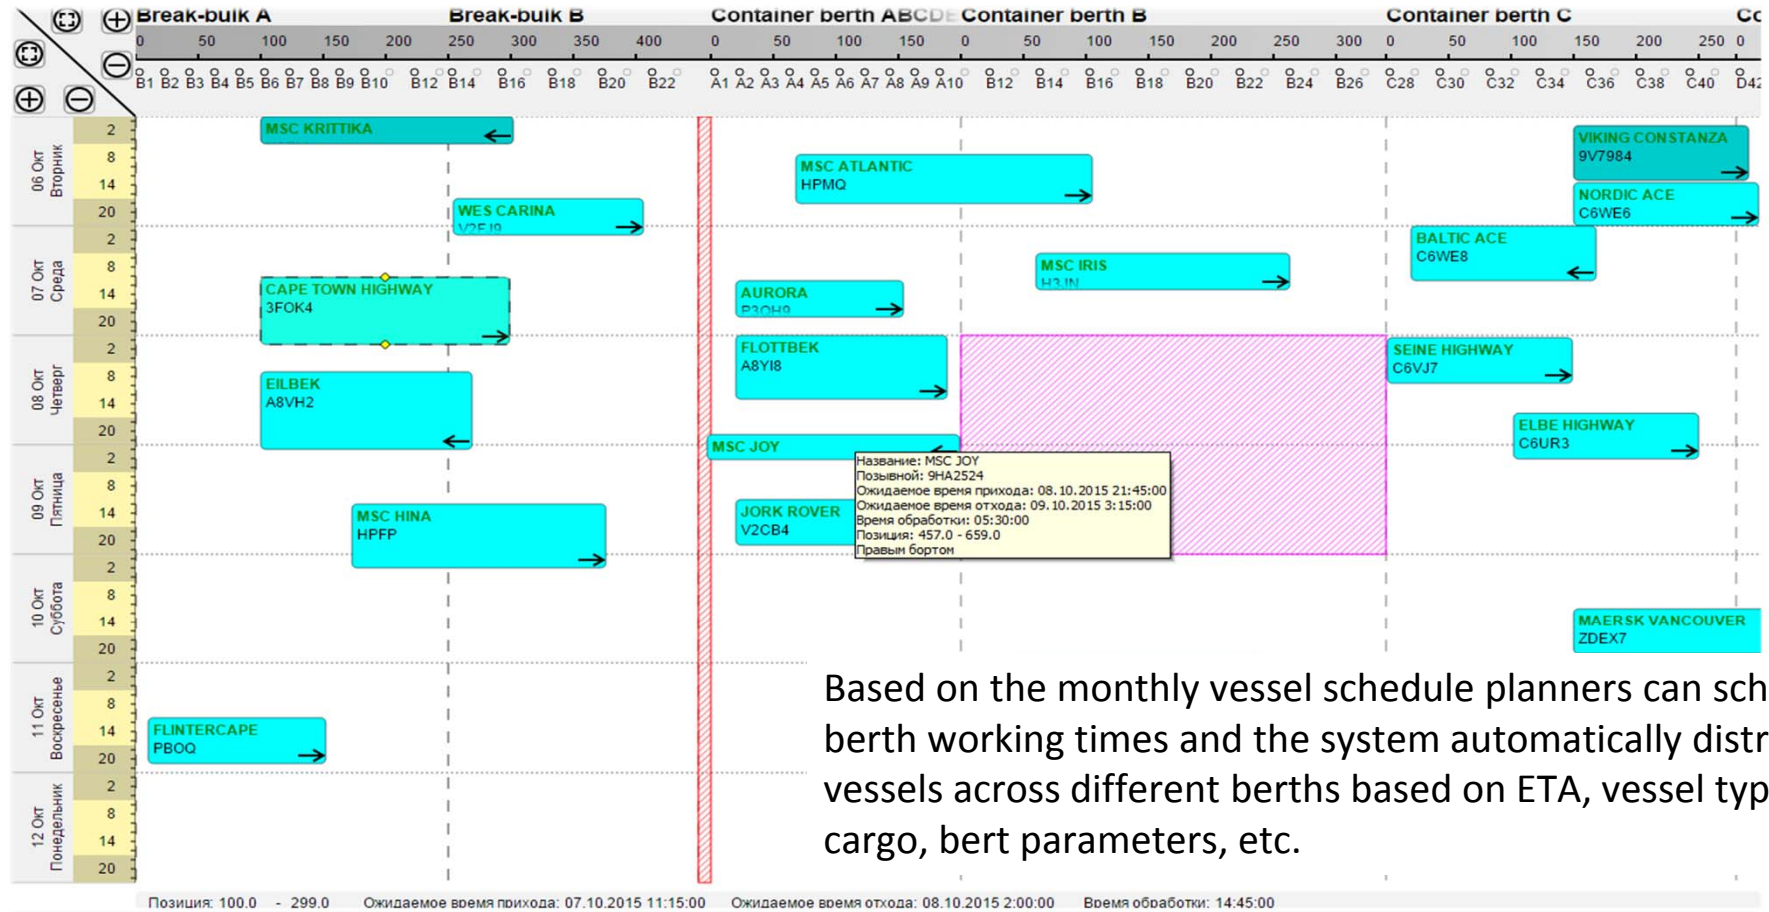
Break-bulk A Break-bulk B Container berth ABCDE Container berth B Container berth C Co

0 50 100 150 200 250 300 350 400 0 50 100 150 0 50 100 150 200 250 300 0 50 100 150 200 250 0

B1 B2 B3 B4 B5 B6 B7 B8 B9 B10 B12 B14 B16 B18 B20 B22 A1 A2 A3 A4 A5 A6 A7 A8 A9 A10 B12 B14 B16 B18 B20 B22 B24 B26 C28 C30 C32 C34 C36 C38 C40 D42

06 Окт Вторник 2 8 14 20
07 Окт Среда 2 8 14 20
08 Окт Четверг 2 8 14 20
09 Окт Пятница 2 8 14 20
10 Окт Суббота 2 8 14 20
11 Окт Воскресенье 2 8 14 20
12 Окт Понедельник 2 8 14 20

MSC KRITTIKA

WES CARINA
V2FJ9

CAPE TOWN HIGHWAY
3FOK4

EILBEK
A8VH2

MSC HINA
HPFP

FLINTERCAPE
PBOQ

MSC ATLANTIC
HPMQ

AURORA
P3OH9

MSC IRIS
H3JN

FLOTTBEK
A8YI8

MSC JOY

JORK ROVER
V2CB4

Название: MSC JOY
Позывной: 9HA2524
Ожидаемое время прихода: 08.10.2015 21:45:00
Ожидаемое время отхода: 09.10.2015 3:15:00
Время обработки: 05:30:00
Позиция: 457.0 - 659.0
Правым бортом

VIKING CONSTANZA
9V7984

NORDIC ACE
C6WE6

BALTIC ACE
C6WE8

SEINE HIGHWAY
C6VJ7

ELBE HIGHWAY
C6UR3

MAERSK VANCOUVER
ZDEX7

Based on the monthly vessel schedule planners can sch berth working times and the system automatically distr vessels across different berths based on ETA, vessel typ cargo, bert parameters, etc.

Позиция: 100.0 - 299.0 Ожидаемое время прихода: 07.10.2015 11:15:00 Ожидаемое время отхода: 08.10.2015 2:00:00 Время обработки: 14:45:00